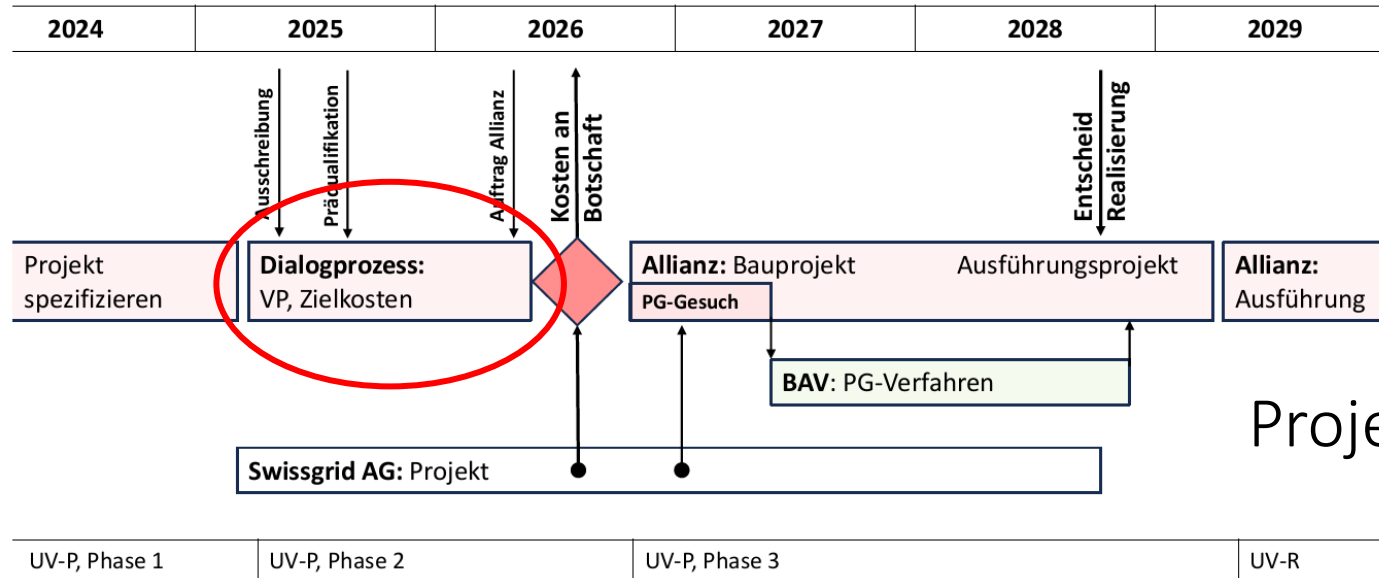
| 2024 | 2025 | 2026 | 2027 | 2028 | 2029 |
|---|---|---|---|---|---|

Ausschreibung

Präqualifikation

Auftrag Allianz

Kosten an Botschaft

Entscheid Realisierung

Projekt spezifizieren

**Dialogprozess:** VP, Zielkosten

**Allianz:** Bauprojekt Ausführungsprojekt

PG-Gesuch

**Allianz:** Ausführung

**BAV**: PG-Verfahren

Proje

**Swissgrid AG:** Projekt

| UV-P, Phase 1 | UV-P, Phase 2 | UV-P, Phase 3 | UV-R |
|---|---|---|---|